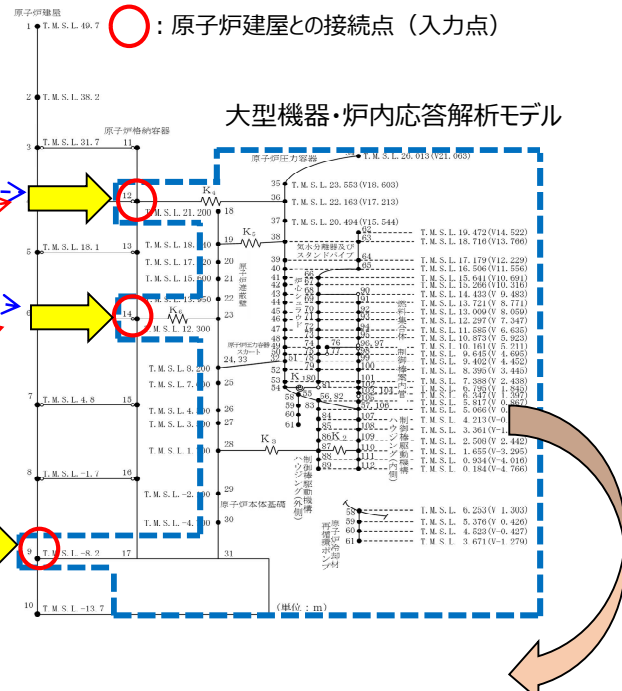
原子炉建屋
1 T.M.S.L.49.7
：原子炉建屋との接続点（入力点）
2 T.M.S.L.38.2
大型機器・炉内応答解析モデル
原子炉格納容器
3 T.M.S.L.31.7
11
原子炉圧力容器
T.M.S.L.20.013(V21.063)
35 T.M.S.L.23.553(V18.603)
$K_4$
36 T.M.S.L.22.163(V17.213)
12
T.M.S.L.21.200 18
37 T.M.S.L.20.494(V15.544)
$K_5$
19 38
気水分離器及びスタンドパイプ
62 T.M.S.L.19.472(V14.522)
63 T.M.S.L.18.716(V13.766)
5 T.M.S.L.18.1 13
T.M.S.L.18.
20
39
64 T.M.S.L.17.179(V12.229)
T.M.S.L.17.
原子炉遮蔽壁
40
65 T.M.S.L.16.506(V11.556)
T.M.S.L.15.
21
41 66 T.M.S.L.15.641(V10.691)
42 67 T.M.S.L.15.266(V10.316)
炉心シュラウド
43 68 90 T.M.S.L.14.433(V 9.483)
14
T.M.S.L.13.
22
44 69 91 T.M.S.L.13.721(V 8.771)
$K_6$
T.M.S.L.12.300 23
45 70 92 T.M.S.L.13.009(V 8.059)
燃料集合体
46 71 93 T.M.S.L.12.297(V 7.347)
47 72 94 T.M.S.L.11.585(V 6.635)
48 73 95 T.M.S.L.10.873(V 5.923)
原子炉圧力容器スカート
24.33
49 74 76 96 97 T.M.S.L.10.161(V 5.211)
T.M.S.L.8.
25
50 75 77 98 T.M.S.L.9.645(V 4.695)
51 78 99 T.M.S.L.9.402(V 4.452)
制御棒案内管
52 79 100 T.M.S.L.8.395(V 3.445)
$K_1$ 80 101 T.M.S.L.7.388(V 2.438)
53
54 81 102 103 T.M.S.L.6.795(V 1.845)
7 T.M.S.L.4.8 15
58 82 104 T.M.S.L.6.347(V 1.397)
59 83 105 106 T.M.S.L.5.817(V 0.867)
T.M.S.L.4.
26
60 T.M.S.L.5.066(V 0.
T.M.S.L.3.
27
61 84 107 T.M.S.L.4.213(V 0.
85 108 T.M.S.L.3.361(V-1.
28
$K_3$
$K_2$
86 109 T.M.S.L.2.508(V 2.442)
制御棒駆動機構ハウジング（内側）
T.M.S.L.1.
87 110 T.M.S.L.1.655(V-3.295)
88 111 T.M.S.L.0.934(V-4.016)
89 112 T.M.S.L.0.184(V-4.766)
8 T.M.S.L.-1.7 16
制御棒駆動機構ハウジング（外側）
T.M.S.L.-2.
29
原子炉本体基礎
58 T.M.S.L.6.253(V 1.303)
59 T.M.S.L.5.376(V 0.426)
T.M.S.L.-4.
30
60 T.M.S.L.4.623(V-0.427)
原子炉冷却材再循環ポンプ
61 T.M.S.L.3.671(V-1.279)
9 T.M.S.L.-8.2 17
31
10 T.M.S.L.-13.7
（単位：m）